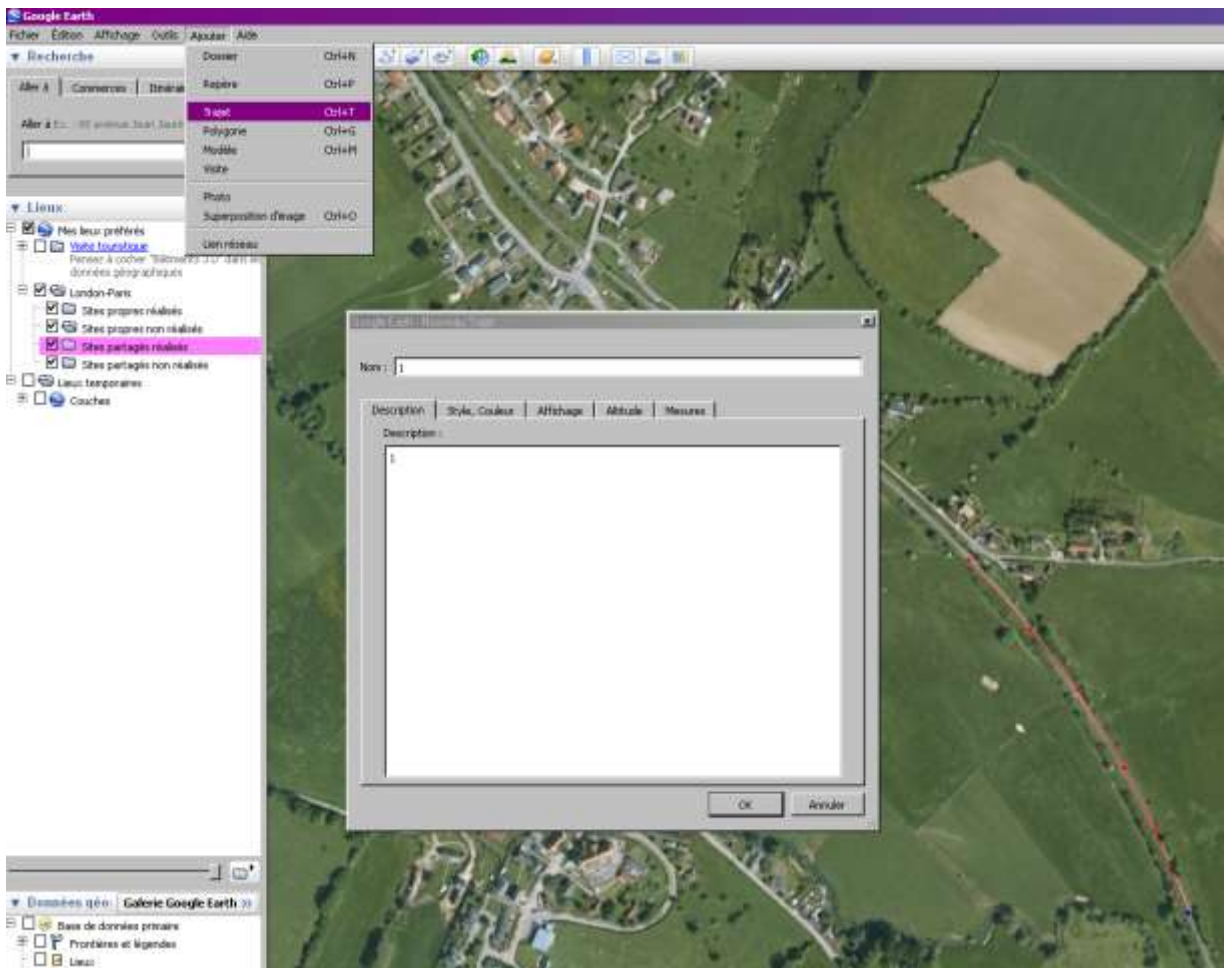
Google Earth

Fichier Édition Affichage Outils Ajouter Aide

▼ Recherche

Aller à | Commerces | Itinéraires

Aller à Ex. : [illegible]

Dossier Ctrl+N
Repère Ctrl+P
Trajet Ctrl+T
Polygone Ctrl+G
Modèle Ctrl+M
Visite
Photo
Superposition d'image Ctrl+O
Lien réseau

▼ Lieux
Mes lieux préférés
Visite touristique
Pensez à cocher "Bâtiments 3D" dans données géographiques
London-Paris
Sites propres réalisés
Sites propres non réalisés
Sites partagés réalisés
Sites partagés non réalisés
Lieux temporaires
Couches

Google Earth - Nouveau Trajet

Nom : 1

Description | Style, Couleur | Affichage | Altitude | Mesures

Description :

1

OK Annuler

▼ Données géo Galerie Google Earth »
Base de données primaire
Frontières et légendes
Lieux